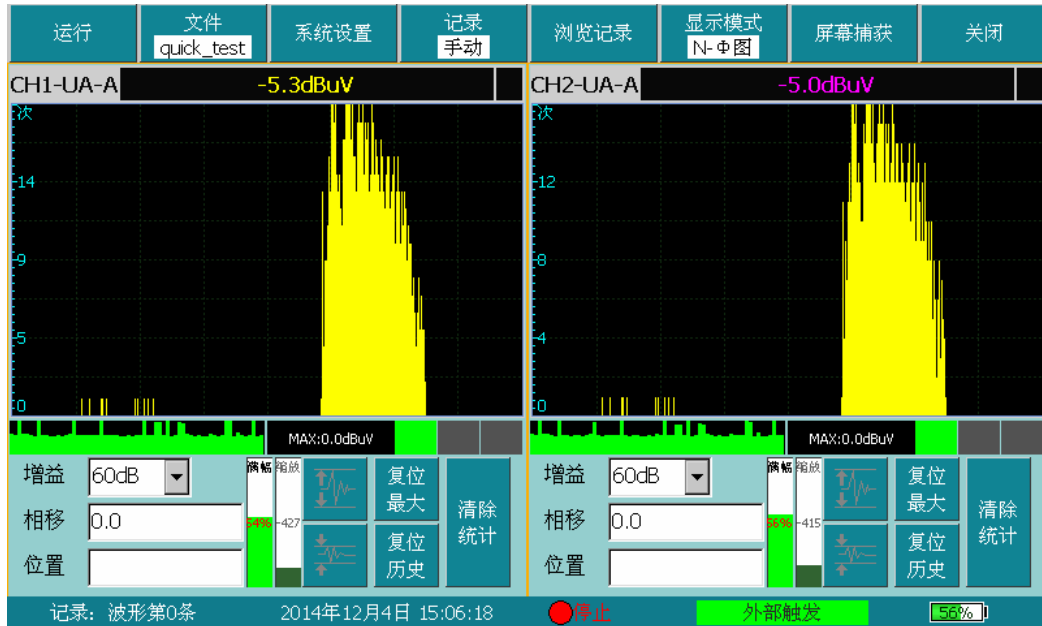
运行
文件
quick_test
系统设置
记录
手动
浏览记录
显示模式
N-Φ图
屏幕捕获
关闭

CH1-UA-A
-5.3dBuV
次
14
9
5
0
MAX:0.0dBuV
增益
60dB
相移
0.0
位置
满幅
54%
缩放
-427
复位
最大
复位
历史
清除
统计

CH2-UA-A
-5.0dBuV
次
12
8
4
0
MAX:0.0dBuV
增益
60dB
相移
0.0
位置
满幅
56%
缩放
-415
复位
最大
复位
历史
清除
统计

记录: 波形第0条
2014年12月4日 15:06:18
停止
外部触发
56%